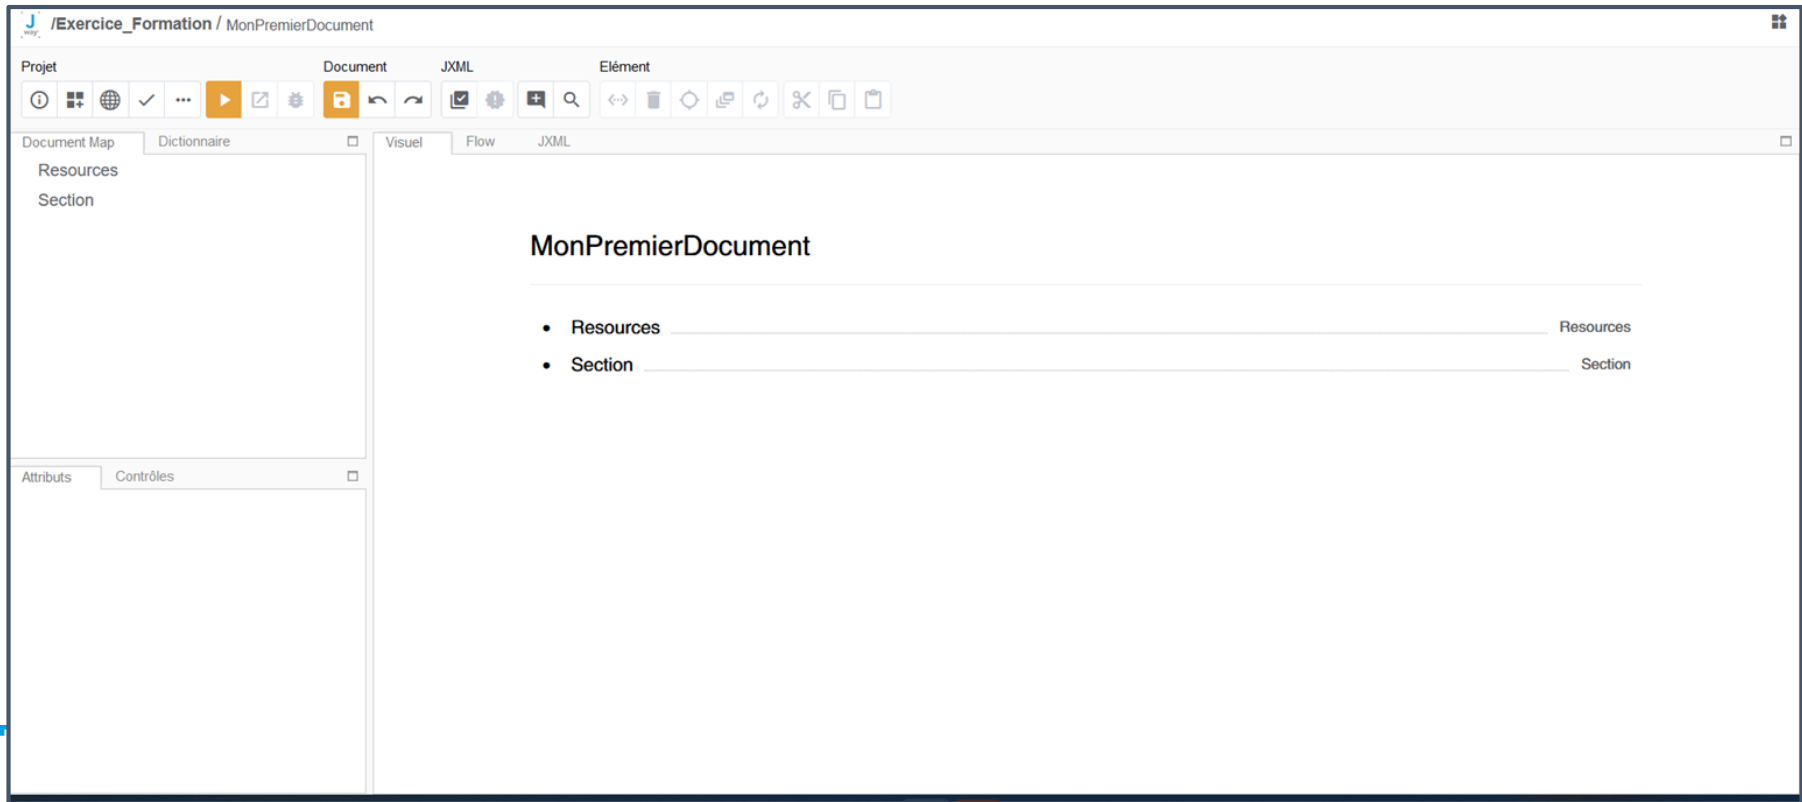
J /Exercice_Formation / MonPremierDocument

Projet Document JXML Elément

Document Map Dictionnaire

Resources
Section

Attributs Contrôles

Visuel Flow JXML

MonPremierDocument

- Resources Resources
- Section Section